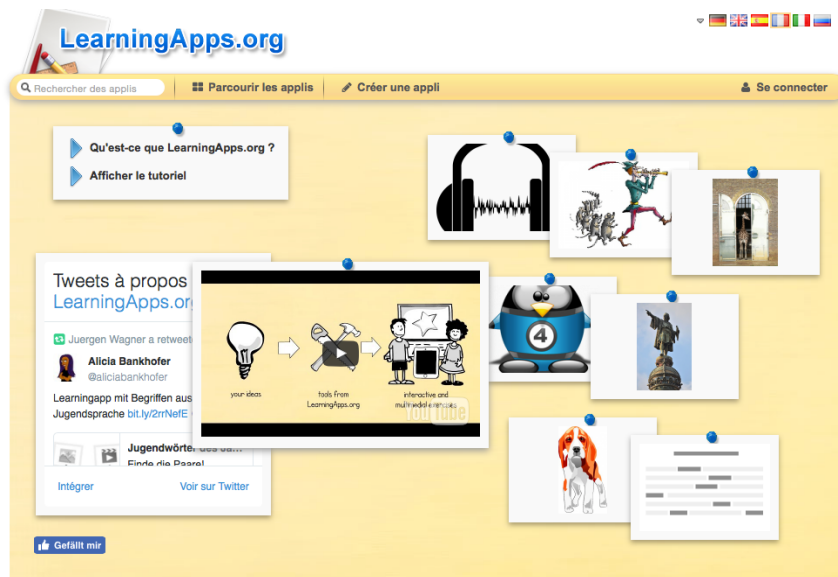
LearningApps.org

Rechercher des applis | Parcourir les applis | Créer une appli | Se connecter

Qu'est-ce que LearningApps.org ?
Afficher le tutoriel

Tweets à propos
LearningApps.org

Juergen Wagner a retweeté
Alicia Bankhofer
@aliciabankhofer
Learningapp mit Begriffen aus
Jugendsprache bit.ly/2rrNefE

Jugendwörter des Ja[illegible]
Finde die Paare!

Intégrer
Voir sur Twitter

your ideas
tools from LearningApps.org
interactive and multimedia exercises
YouTube

4

Gefällt mir